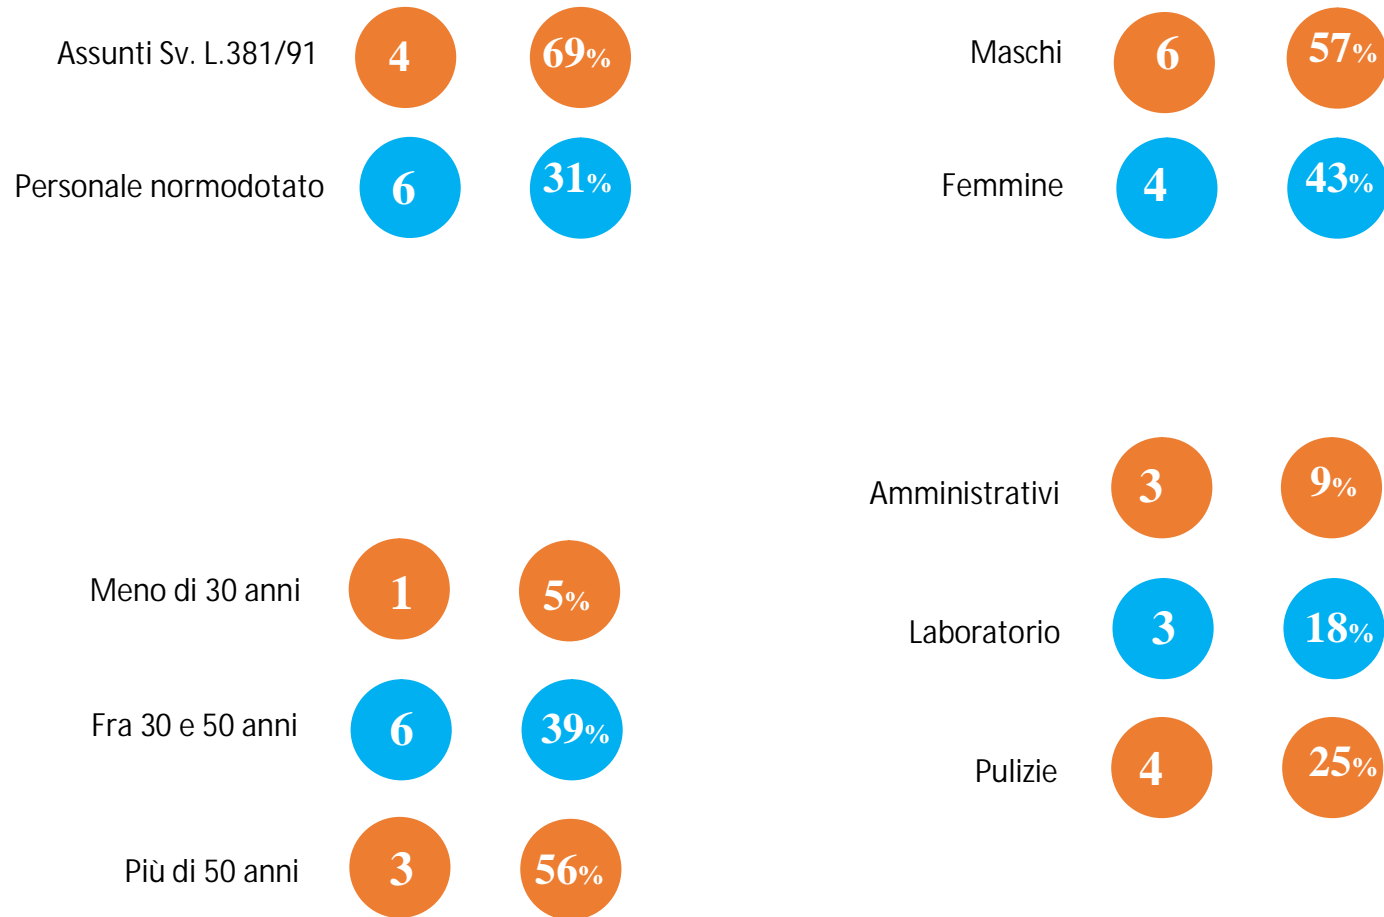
Assunti Sv. L.381/91 4 69%

Personale normodotato 6 31%

Maschi 6 57%

Femmine 4 43%

Amministrativi 3 9%

Laboratorio 3 18%

Pulizie 4 25%

Meno di 30 anni 1 5%

Fra 30 e 50 anni 6 39%

Più di 50 anni 3 56%